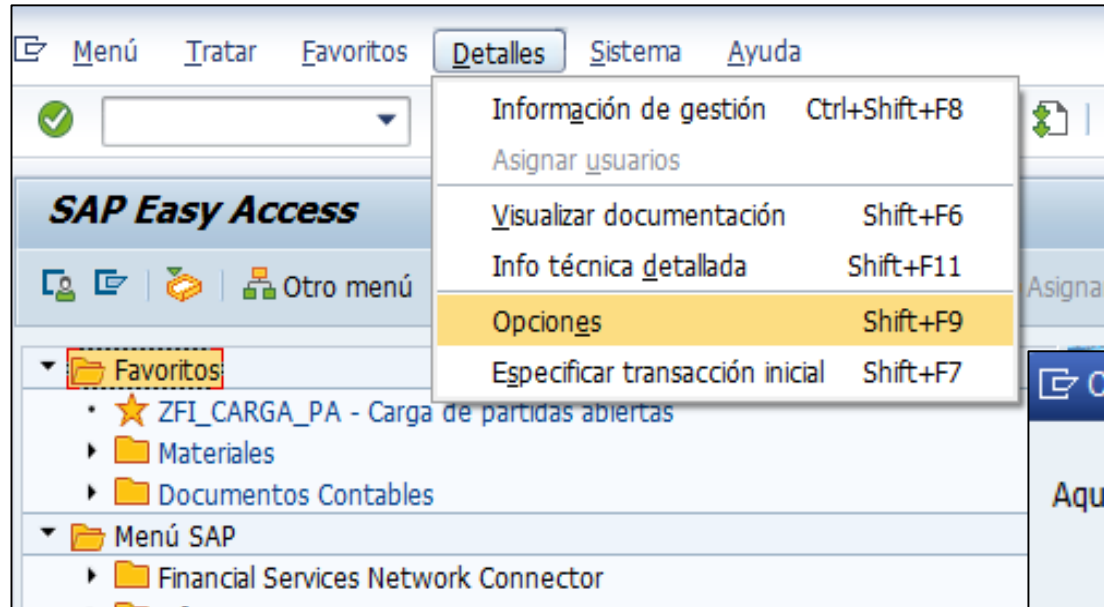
Menú Tratar Favoritos Detalles Sistema Ayuda

Información de gestión Ctrl+Shift+F8
Asignar usuarios
Visualizar documentación Shift+F6
Info técnica detallada Shift+F11
Opciones Shift+F9
Especificar transacción inicial Shift+F7

SAP Easy Access

Otro menú

Asigna

Favoritos
ZFI_CARGA_PA - Carga de partidas abiertas
Materiales
Documentos Contables
Menú SAP
Financial Services Network Connector

Aqu